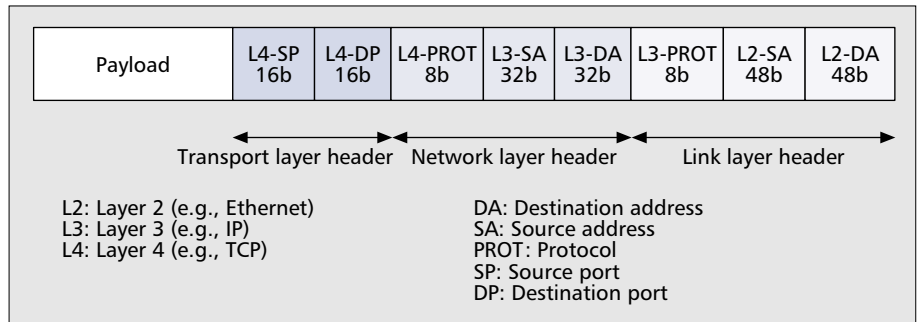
| Payload | L4-SP 16b | L4-DP 16b | L4-PROT 8b | L3-SA 32b | L3-DA 32b | L3-PROT 8b | L2-SA 48b | L2-DA 48b |
|---|---|---|---|---|---|---|---|---|

Transport layer header

Network layer header

Link layer header

L2: Layer 2 (e.g., Ethernet)
L3: Layer 3 (e.g., IP)
L4: Layer 4 (e.g., TCP)

DA: Destination address
SA: Source address
PROT: Protocol
SP: Source port
DP: Destination port